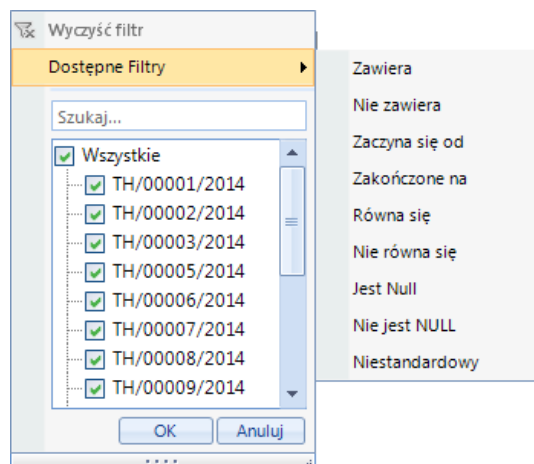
Wyczyść filtr

Dostępne Filtry

Szukaj...

Wszystkie

TH/00001/2014

TH/00002/2014

TH/00003/2014

TH/00005/2014

TH/00006/2014

TH/00007/2014

TH/00008/2014

TH/00009/2014

OK

Anuluj

Zawiera

Nie zawiera

Zaczyna się od

Zakończone na

Równa się

Nie równa się

Jest Null

Nie jest NULL

Niestandardowy